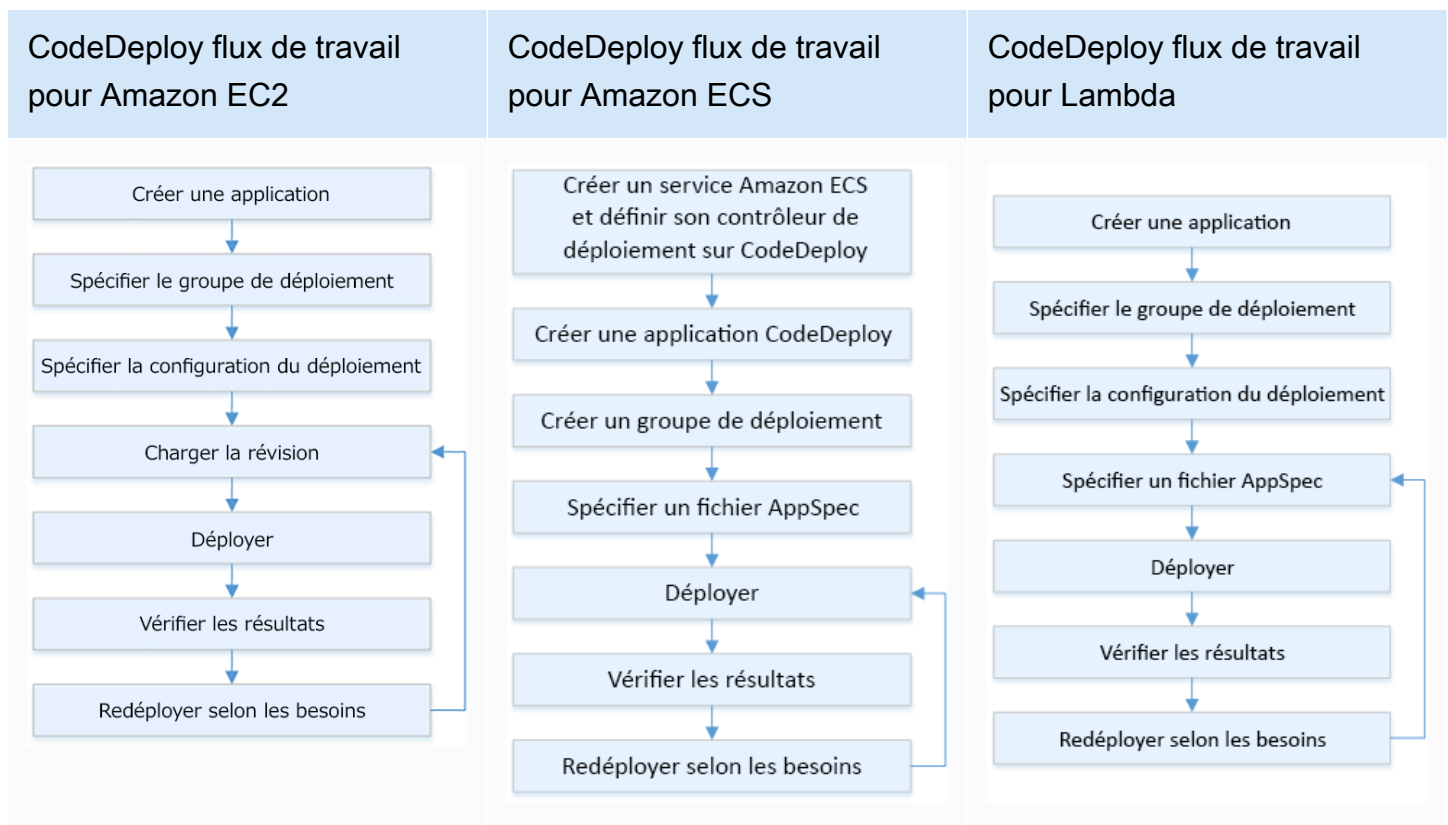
| CodeDeploy flux de travail pour Amazon EC2 | CodeDeploy flux de travail pour Amazon ECS | CodeDeploy flux de travail pour Lambda |
|---|---|---|

Créer une application
Spécifier le groupe de déploiement
Spécifier la configuration du déploiement
Charger la révision
Déployer
Vérifier les résultats
Redéployer selon les besoins

Créer un service Amazon ECS et définir son contrôleur de déploiement sur CodeDeploy
Créer une application CodeDeploy
Créer un groupe de déploiement
Spécifier un fichier AppSpec
Déployer
Vérifier les résultats
Redéployer selon les besoins

Créer une application
Spécifier le groupe de déploiement
Spécifier la configuration du déploiement
Spécifier un fichier AppSpec
Déployer
Vérifier les résultats
Redéployer selon les besoins